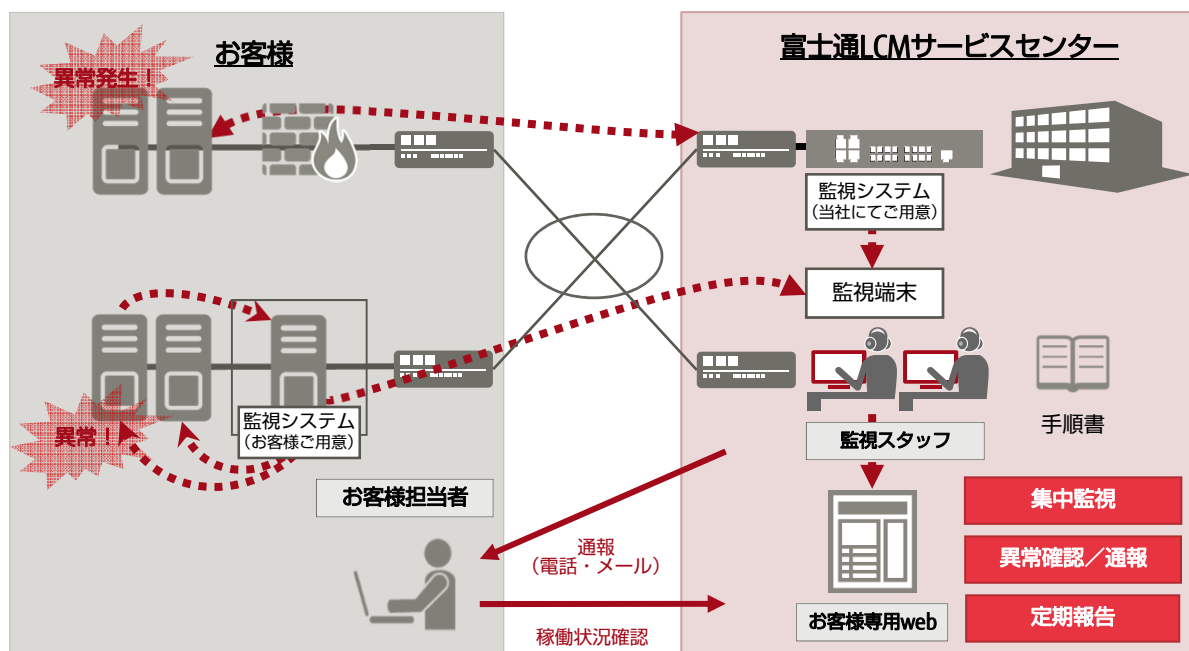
お客様

異常発生！

異常！

監視システム
（お客様ご用意）

お客様担当者

富士通LCMサービスセンター

監視システム
（当社にてご用意）

監視端末

手順書

監視スタッフ

集中監視

異常確認／通報

定期報告

お客様専用web

通報
（電話・メール）

稼働状況確認